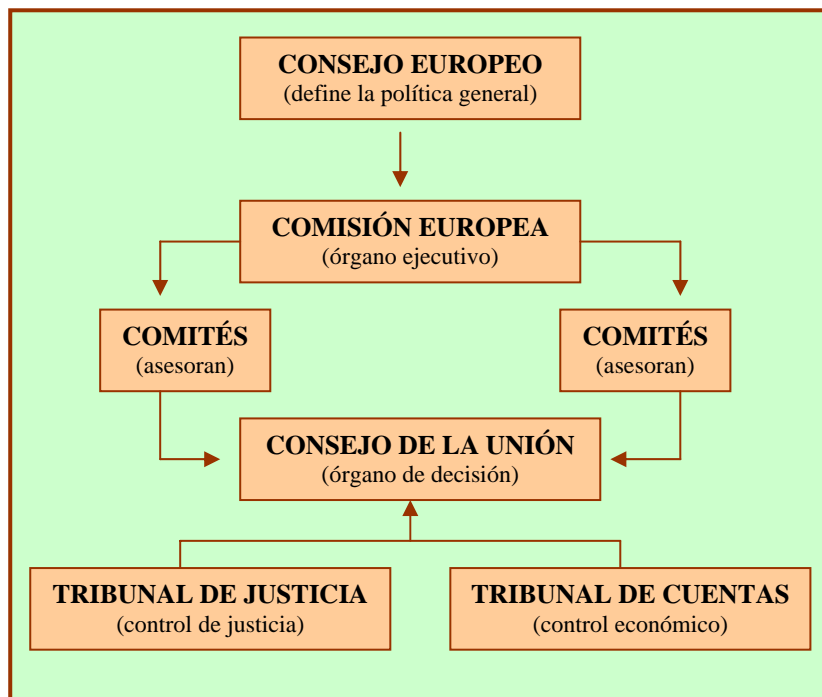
CONSEJO EUROPEO
(define la política general)

COMISIÓN EUROPEA
(órgano ejecutivo)

COMITÉS
(asesoran)

COMITÉS
(asesoran)

CONSEJO DE LA UNIÓN
(órgano de decisión)

TRIBUNAL DE JUSTICIA
(control de justicia)

TRIBUNAL DE CUENTAS
(control económico)